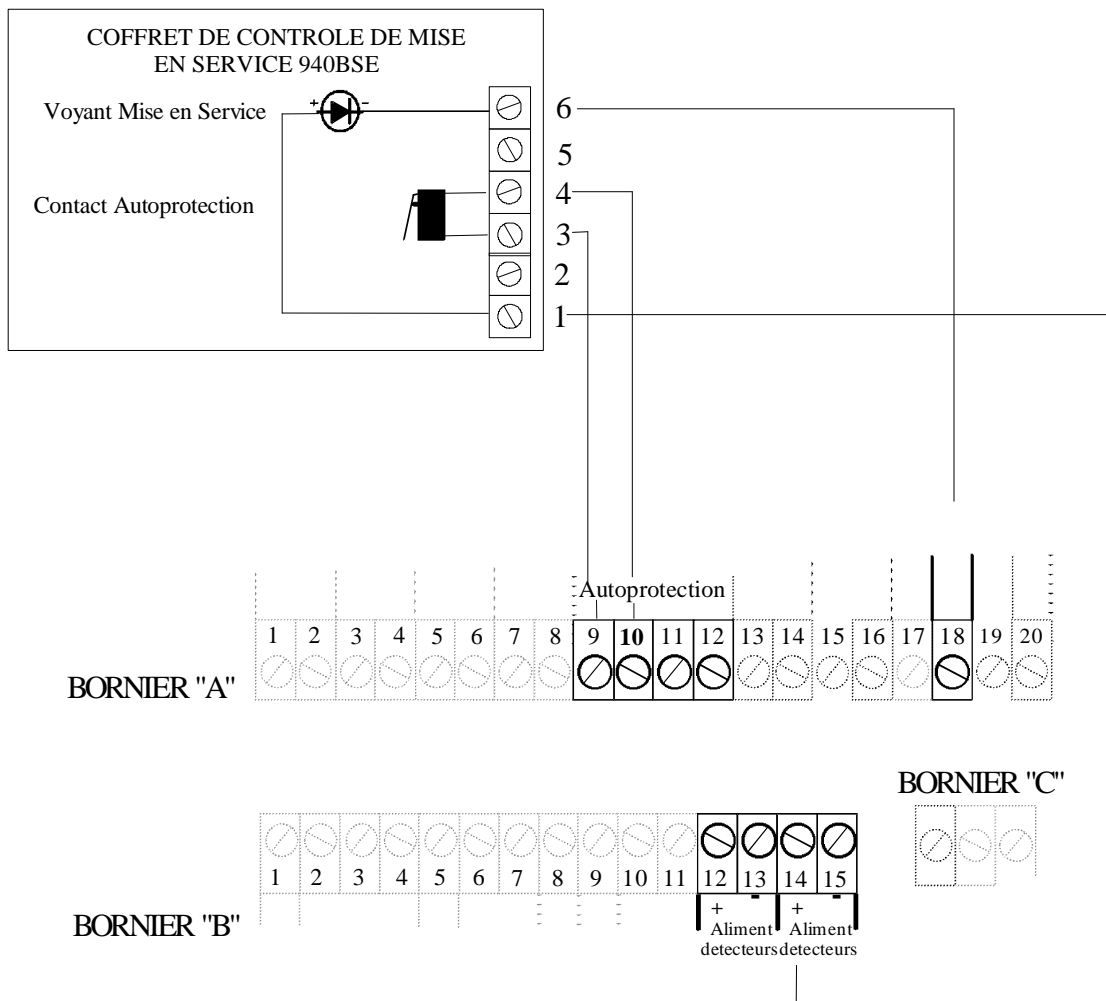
COFFRET DE CONTROLE DE MISE EN SERVICE 940BSE

Voyant Mise en Service

+ -

Contact Autoprotection

6
5
4
3
2
1

Autoprotection

1 2 3 4 5 6 7 8 9 **10** 11 12 13 14 15 16 17 18 19 20

BORNIER "A"

BORNIER "C"

1 2 3 4 5 6 7 8 9 10 11 12 13 14 15

BORNIER "B"

+ - Aliment detecteurs

+ - Aliment detecteurs